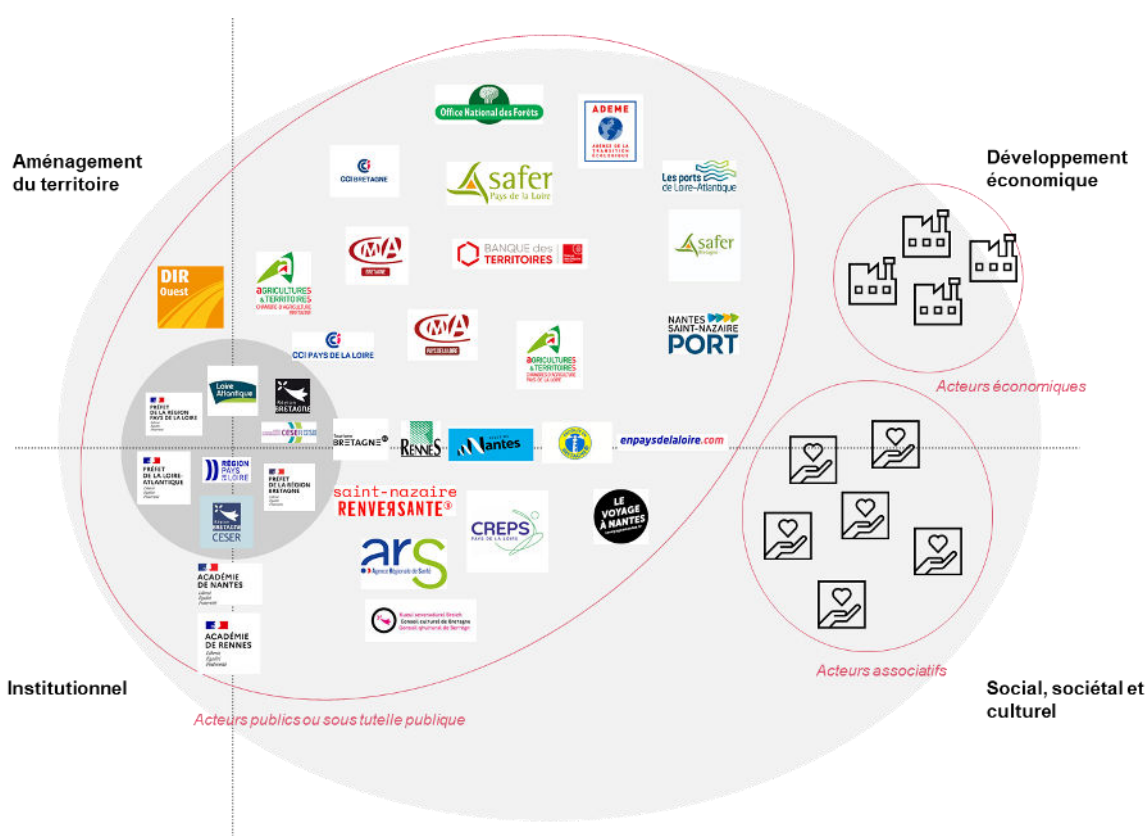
Aménagement du territoire

Développement économique

Institutionnel

Social, sociétal et culturel

Office National des Forêts

ADEME

CCI BRETAGNE

safer Pays de la Loire

Les ports de Loire-Atlantique

CMA BRETAGNE

BANQUE des TERRITOIRES

safer Bretagne

DIR Ouest

AGRICULTURES & TERRITOIRES CHAMBRE D'AGRICULTURE BRETAGNE

CCI PAYS DE LA LOIRE

CMA PAYS DE LA LOIRE

AGRICULTURES & TERRITOIRES CHAMBRE D'AGRICULTURE PAYS DE LA LOIRE

NANTES SAINT-NAZAIRE PORT

PRÉFET DE LA RÉGION PAYS DE LA LOIRE

Loire Atlantique

Région BRETAGNE

CESER

Tourisme BRETAGNE

RENNES

Nantes

enpaysdelaloire.com

PRÉFET DE LA LOIRE-ATLANTIQUE

RÉGION PAYS DE LA LOIRE

PRÉFET DE LA RÉGION BRETAGNE

CESER

saint-nazaire RENVERSANTE

CREPS PAYS DE LA LOIRE

LE VOYAGE À NANTES

ARS Agence Régionale de Santé

ACADÉMIE DE NANTES

ACADÉMIE DE RENNES

Kuzul sevenadurel Breizh Conseil culturel de Bretagne

Acteurs économiques

Acteurs associatifs

Acteurs publics ou sous tutelle publique